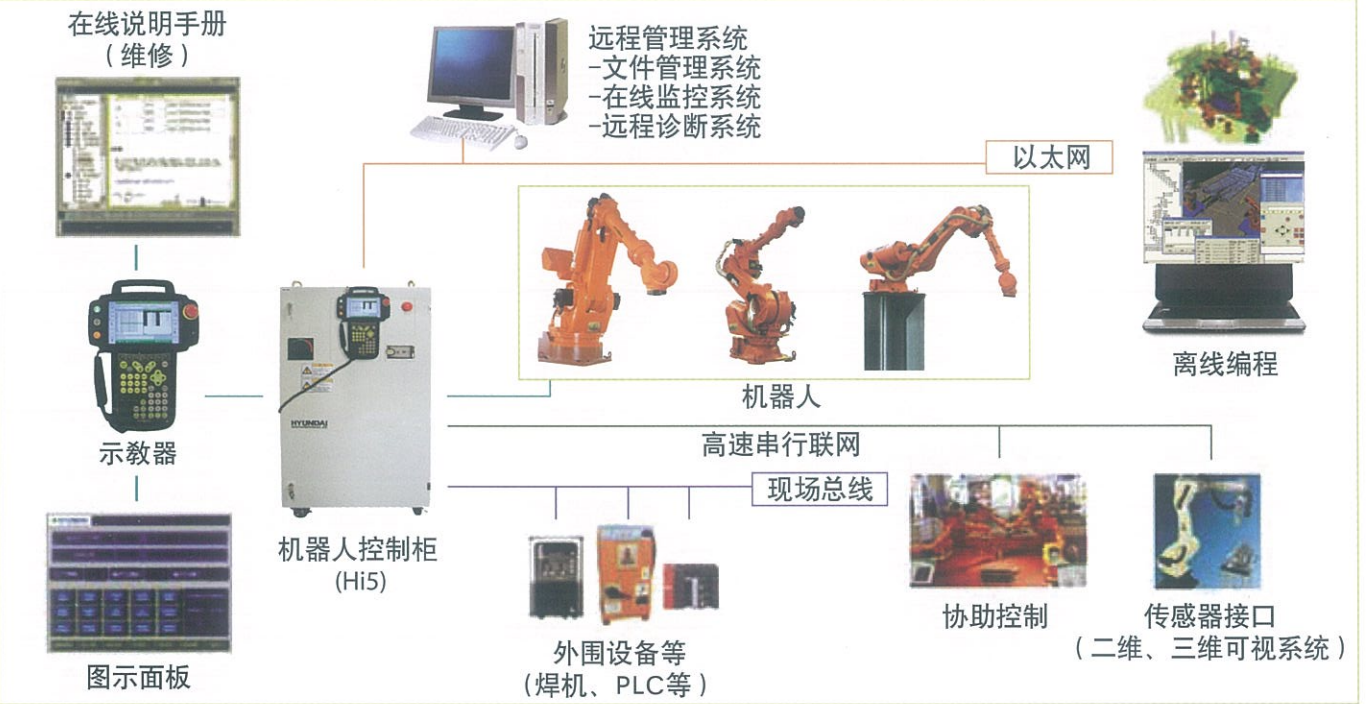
在线说明手册
（维修）

远程管理系统
-文件管理系统
-在线监控系统
-远程诊断系统

以太网

离线编程

示教器

HYUNDAI

机器人控制柜
(Hi5)

机器人

高速串行联网

现场总线

图示面板

外围设备等
（焊机、PLC等）

协助控制

传感器接口
（二维、三维可视系统）